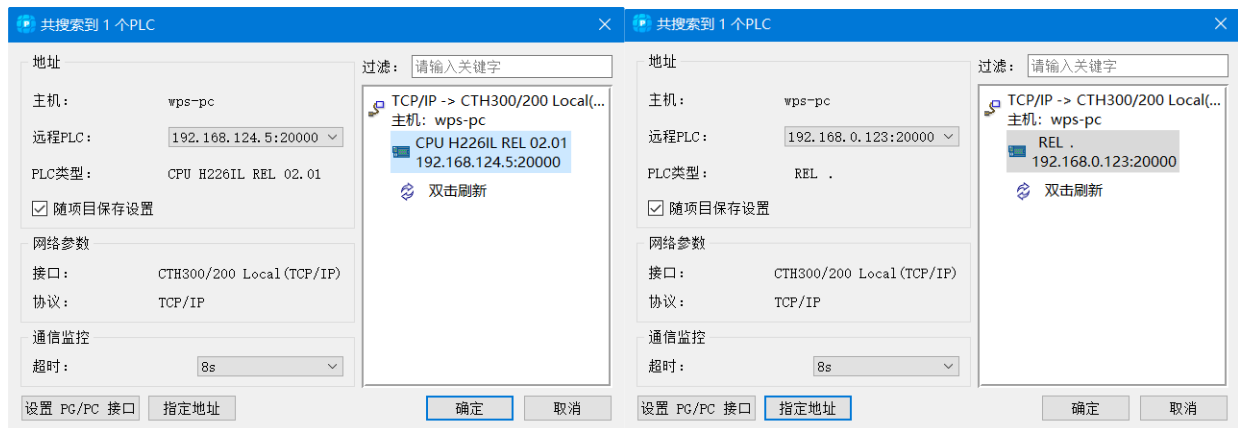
共搜索到 1 个PLC

地址

主机: wps-pc

远程PLC: 192.168.124.5:20000

PLC类型: CPU H226IL REL 02.01

☑ 随项目保存设置

网络参数

接口: CTH300/200 Local(TCP/IP)

协议: TCP/IP

通信监控

超时: 8s

过滤: 请输入关键字

TCP/IP -> CTH300/200 Local(...
主机: wps-pc
CPU H226IL REL 02.01
192.168.124.5:20000
双击刷新

设置 PG/PC 接口
指定地址
确定
取消

共搜索到 1 个PLC

地址

主机: wps-pc

远程PLC: 192.168.0.123:20000

PLC类型: REL .

☑ 随项目保存设置

网络参数

接口: CTH300/200 Local(TCP/IP)

协议: TCP/IP

通信监控

超时: 8s

过滤: 请输入关键字

TCP/IP -> CTH300/200 Local(...
主机: wps-pc
REL .
192.168.0.123:20000
双击刷新

设置 PG/PC 接口
指定地址
确定
取消